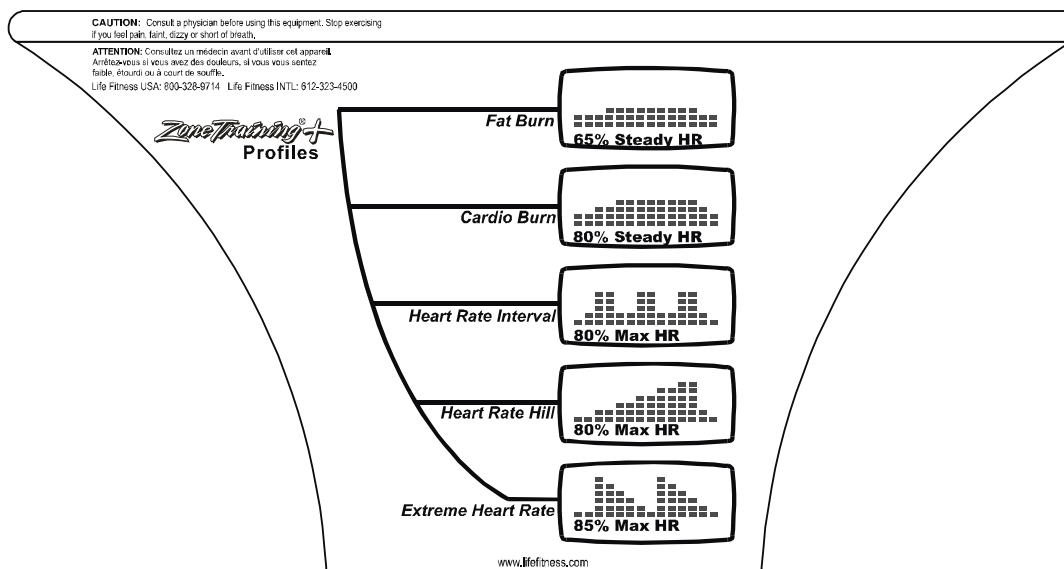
CAUTION: Consult a physician before using this equipment. Stop exercising if you feel pain, faint, dizzy or short of breath.

ATTENTION: Consultez un médecin avant d'utiliser cet appareil. Arrêtez-vous si vous avez des douleurs, si vous vous sentez faible, étourdi ou à court de souffle.

Life Fitness USA: 800-328-9714 Life Fitness INTL: 612-323-4500

ZoneTraining®+
Profiles

Fat Burn
65% Steady HR

Cardio Burn
80% Steady HR

Heart Rate Interval
80% Max HR

Heart Rate Hill
80% Max HR

Extreme Heart Rate
85% Max HR

www.lifefitness.com